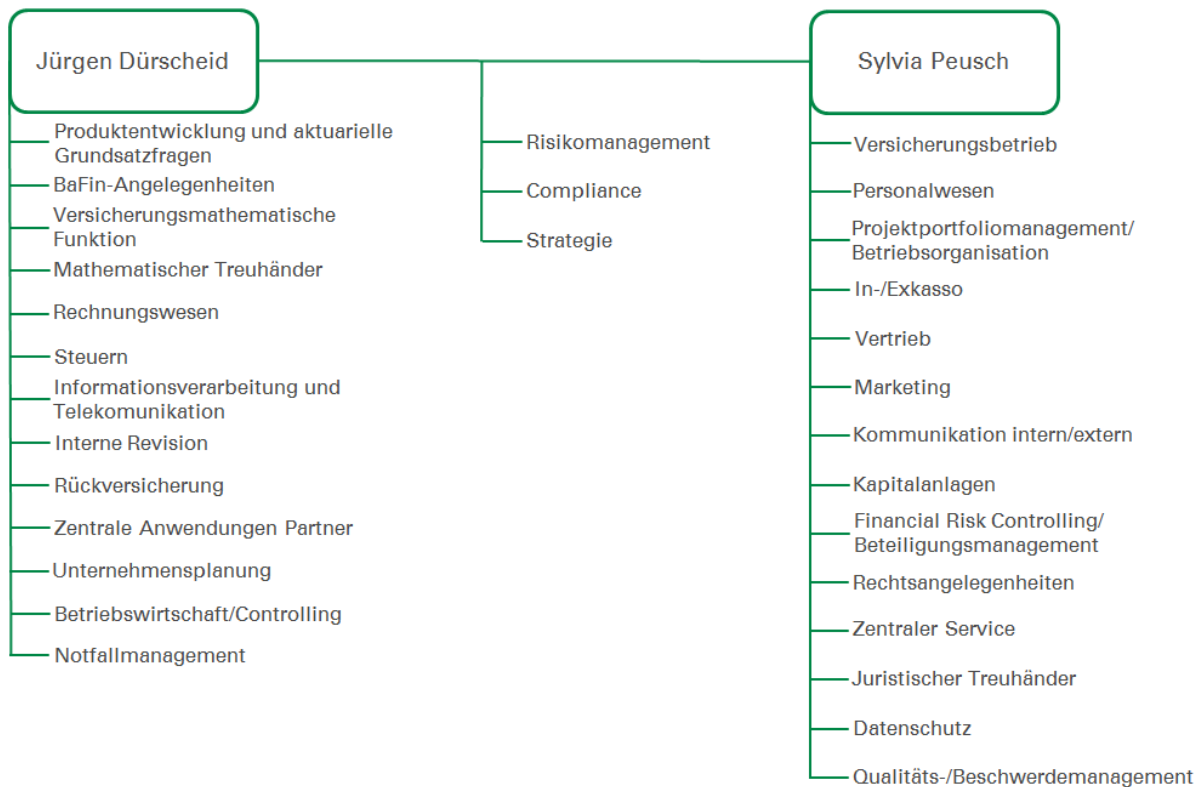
Jürgen Dürscheid

Produktentwicklung und aktuarielle Grundsatzfragen
BaFin-Angelegenheiten
Versicherungsmathematische Funktion
Mathematischer Treuhänder
Rechnungswesen
Steuern
Informationsverarbeitung und Telekomunikation
Interne Revision
Rückversicherung
Zentrale Anwendungen Partner
Unternehmensplanung
Betriebswirtschaft/Controlling
Notfallmanagement

Risikomanagement
Compliance
Strategie

Sylvia Peusch

Versicherungsbetrieb
Personalwesen
Projektportfoliomanagement/ Betriebsorganisation
In-/Exkasso
Vertrieb
Marketing
Kommunikation intern/extern
Kapitalanlagen
Financial Risk Controlling/ Beteiligungsmanagement
Rechtsangelegenheiten
Zentraler Service
Juristischer Treuhänder
Datenschutz
Qualitäts-/Beschwerdemanagement